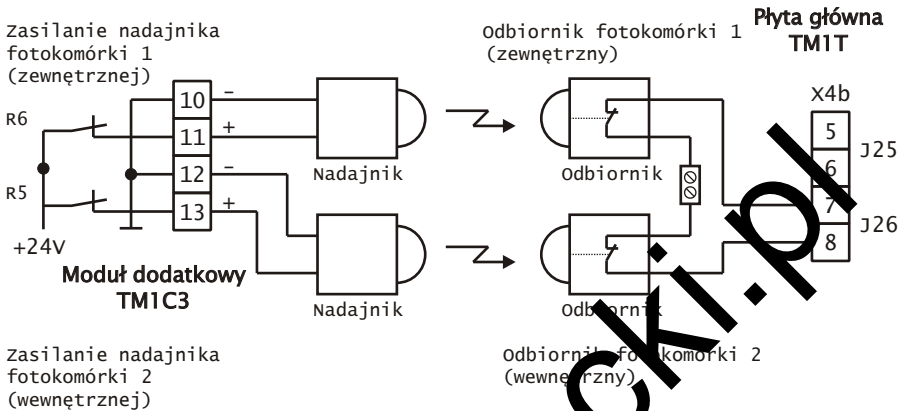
Zasilanie nadajnika fotokomórki 1 (zewnętrznej)

Odbiornik fotokomórki 1 (zewnętrzny)

Płyta główna TM1T

X4b

R6

R5

+24V

10
11
12
13

–
+
–
+

Nadajnik

Nadajnik

Odbiornik

Odbiornik

5
6
7
8

J25

J26

Moduł dodatkowy TM1C3

Zasilanie nadajnika fotokomórki 2 (wewnętrznej)

Odbiornik fotokomórki 2 (wewnętrzny)

ckl.pl